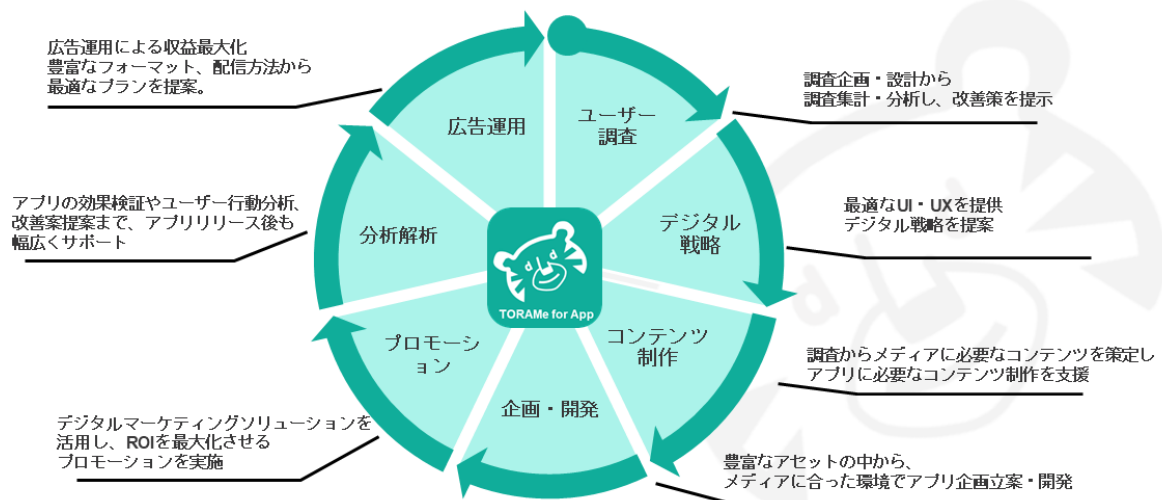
広告運用による収益最大化
豊富なフォーマット、配信方法から
最適なプランを提案。

調査企画・設計から
調査集計・分析し、改善策を提示

アプリの効果検証やユーザー行動分析、
改善案提案まで、アプリリリース後も
幅広くサポート

最適なUI・UXを提供
デジタル戦略を提案

広告運用

ユーザー
調査

分析解析

デジタル
戦略

TORAMe for App

プロモーション

コンテンツ
制作

企画・開発

調査からメディアに必要なコンテンツを策定し
アプリに必要なコンテンツ制作を支援

デジタルマーケティングソリューションを
活用し、ROIを最大化させる
プロモーションを実施

豊富なアセットの中から、
メディアに合った環境でアプリ企画立案・開発